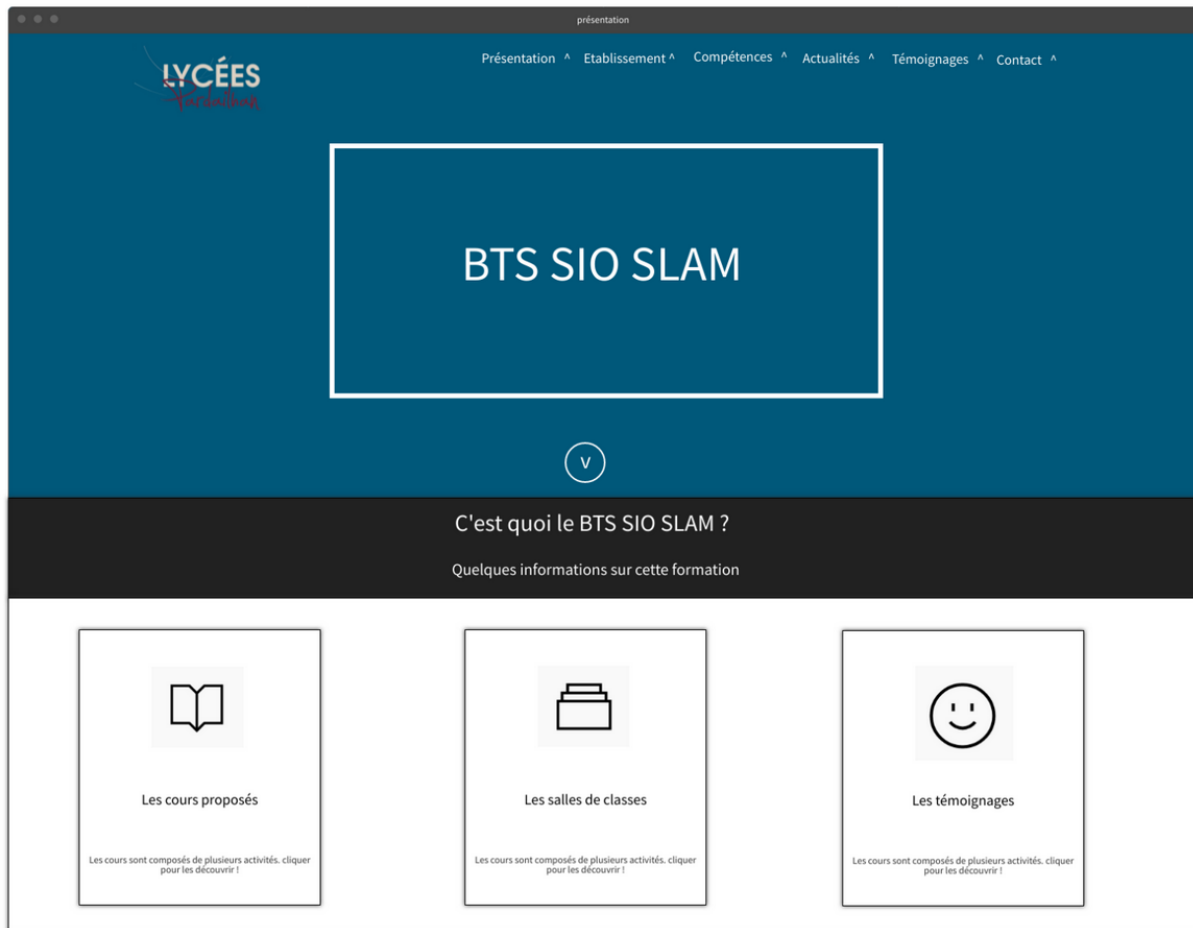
présentation

LYCÉES
Formations

Présentation ^ Etablissement ^ Compétences ^ Actualités ^ Témoignages ^ Contact ^

BTS SIO SLAM

v

C'est quoi le BTS SIO SLAM ?

Quelques informations sur cette formation

Les cours proposés

Les cours sont composés de plusieurs activités. cliquer pour les découvrir !

Les salles de classes

Les cours sont composés de plusieurs activités. cliquer pour les découvrir !

Les témoignages

Les cours sont composés de plusieurs activités. cliquer pour les découvrir !